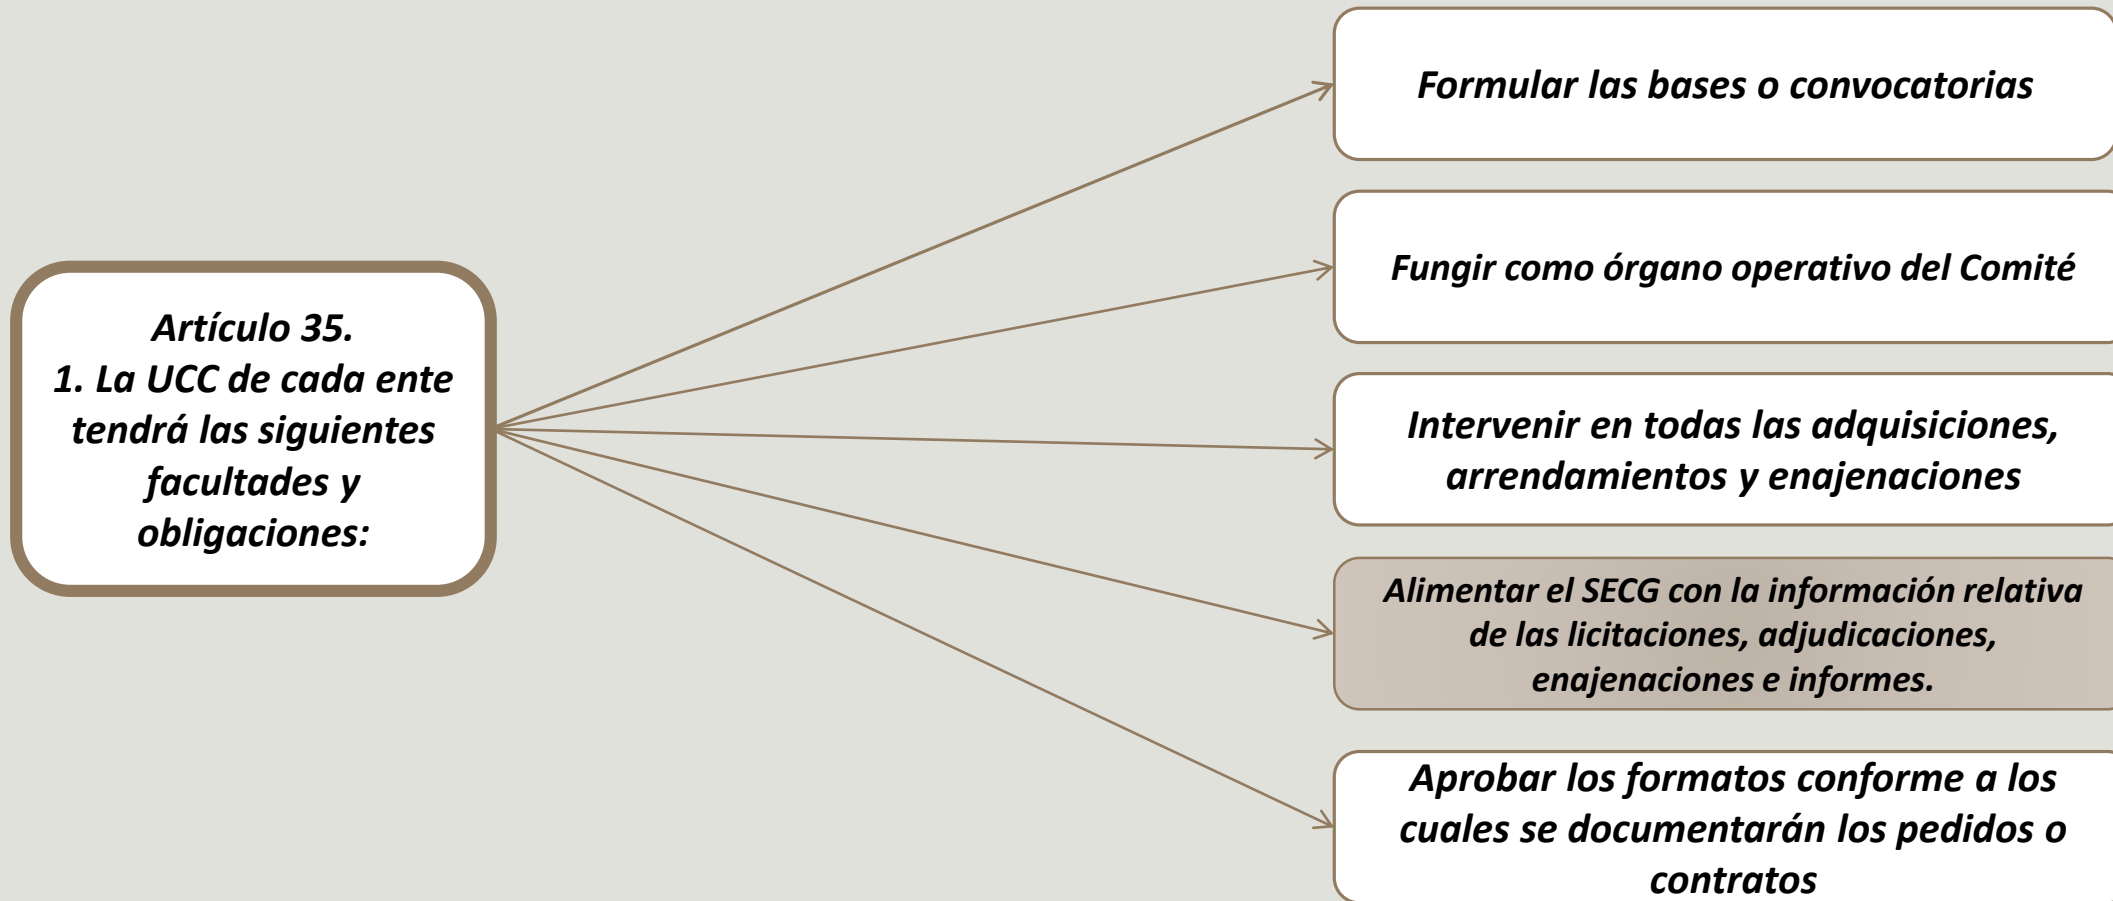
Artículo 35.
1. La UCC de cada ente tendrá las siguientes facultades y obligaciones:

Formular las bases o convocatorias

Fungir como órgano operativo del Comité

Intervenir en todas las adquisiciones, arrendamientos y enajenaciones

Alimentar el SECG con la información relativa de las licitaciones, adjudicaciones, enajenaciones e informes.

Aprobar los formatos conforme a los cuales se documentarán los pedidos o contratos